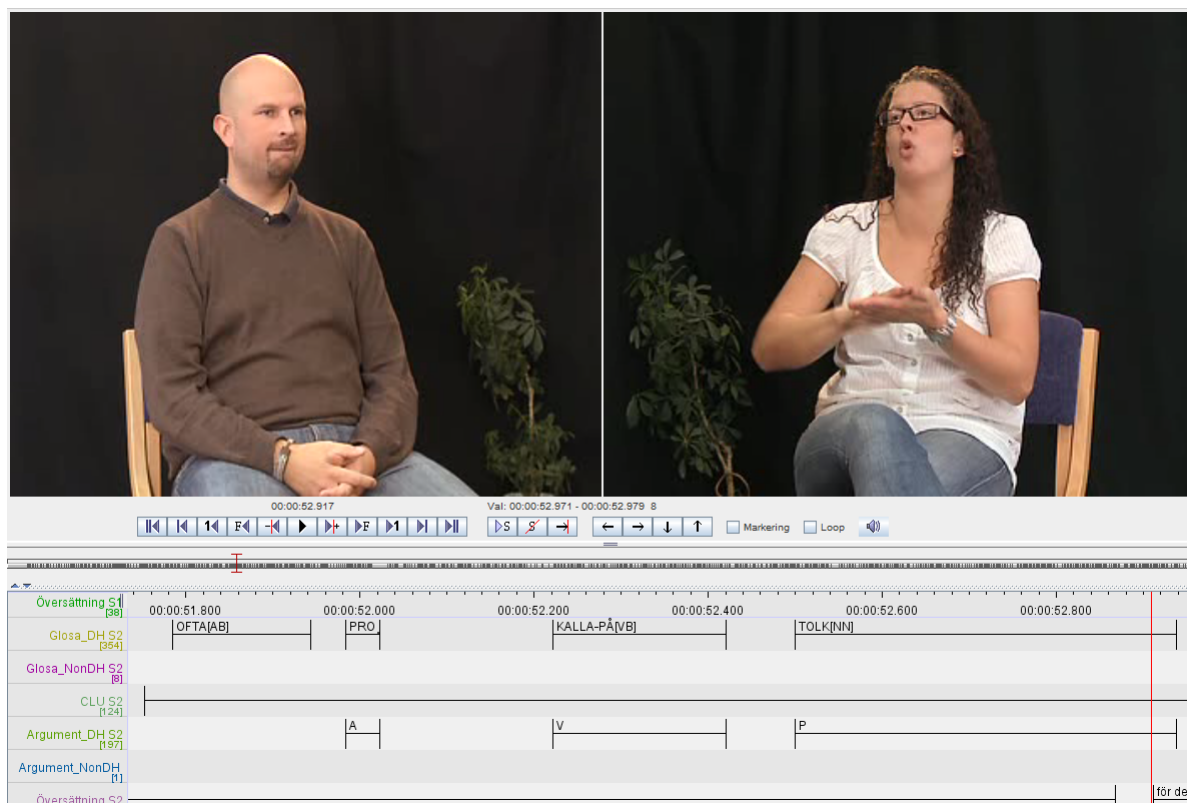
00:00:52.917

Val: 00:00:52.971 - 00:00:52.979 8

Markering Loop

Översättning S1 [38]
00:00:51.800 00:00:52.000 00:00:52.200 00:00:52.400 00:00:52.600 00:00:52.800

Glosa_DH S2 [354]
OFTA[AB] PRO KALLA-PÅ[VB] TOLK[NN]

Glosa_NonDH S2 [8]

CLU S2 [124]

Argument_DH S2 [197]
A V P

Argument_NonDH [1]

Översättning S2
för de